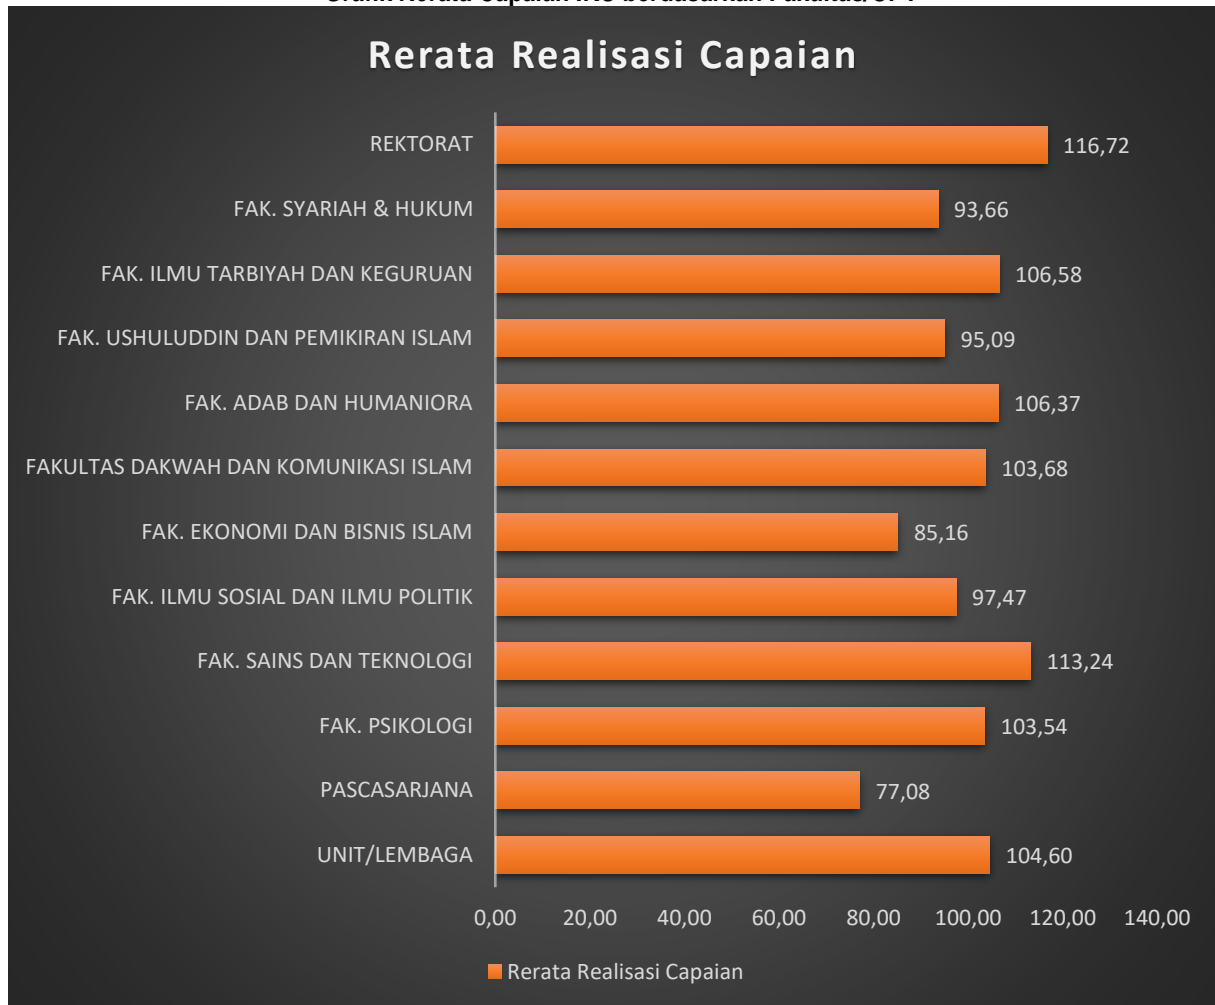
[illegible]

Rerata Realisasi Capaian

REKTORAT 116,72
FAK. SYARIAH & HUKUM 93,66
FAK. ILMU TARBIYAH DAN KEGURUAN 106,58
FAK. USHULUDDIN DAN PEMIKIRAN ISLAM 95,09
FAK. ADAB DAN HUMANIORA 106,37
FAKULTAS DAKWAH DAN KOMUNIKASI ISLAM 103,68
FAK. EKONOMI DAN BISNIS ISLAM 85,16
FAK. ILMU SOSIAL DAN ILMU POLITIK 97,47
FAK. SAINS DAN TEKNOLOGI 113,24
FAK. PSIKOLOGI 103,54
PASCASARJANA 77,08
UNIT/LEMBAGA 104,60

0,00 20,00 40,00 60,00 80,00 100,00 120,00 140,00

Rerata Realisasi Capaian